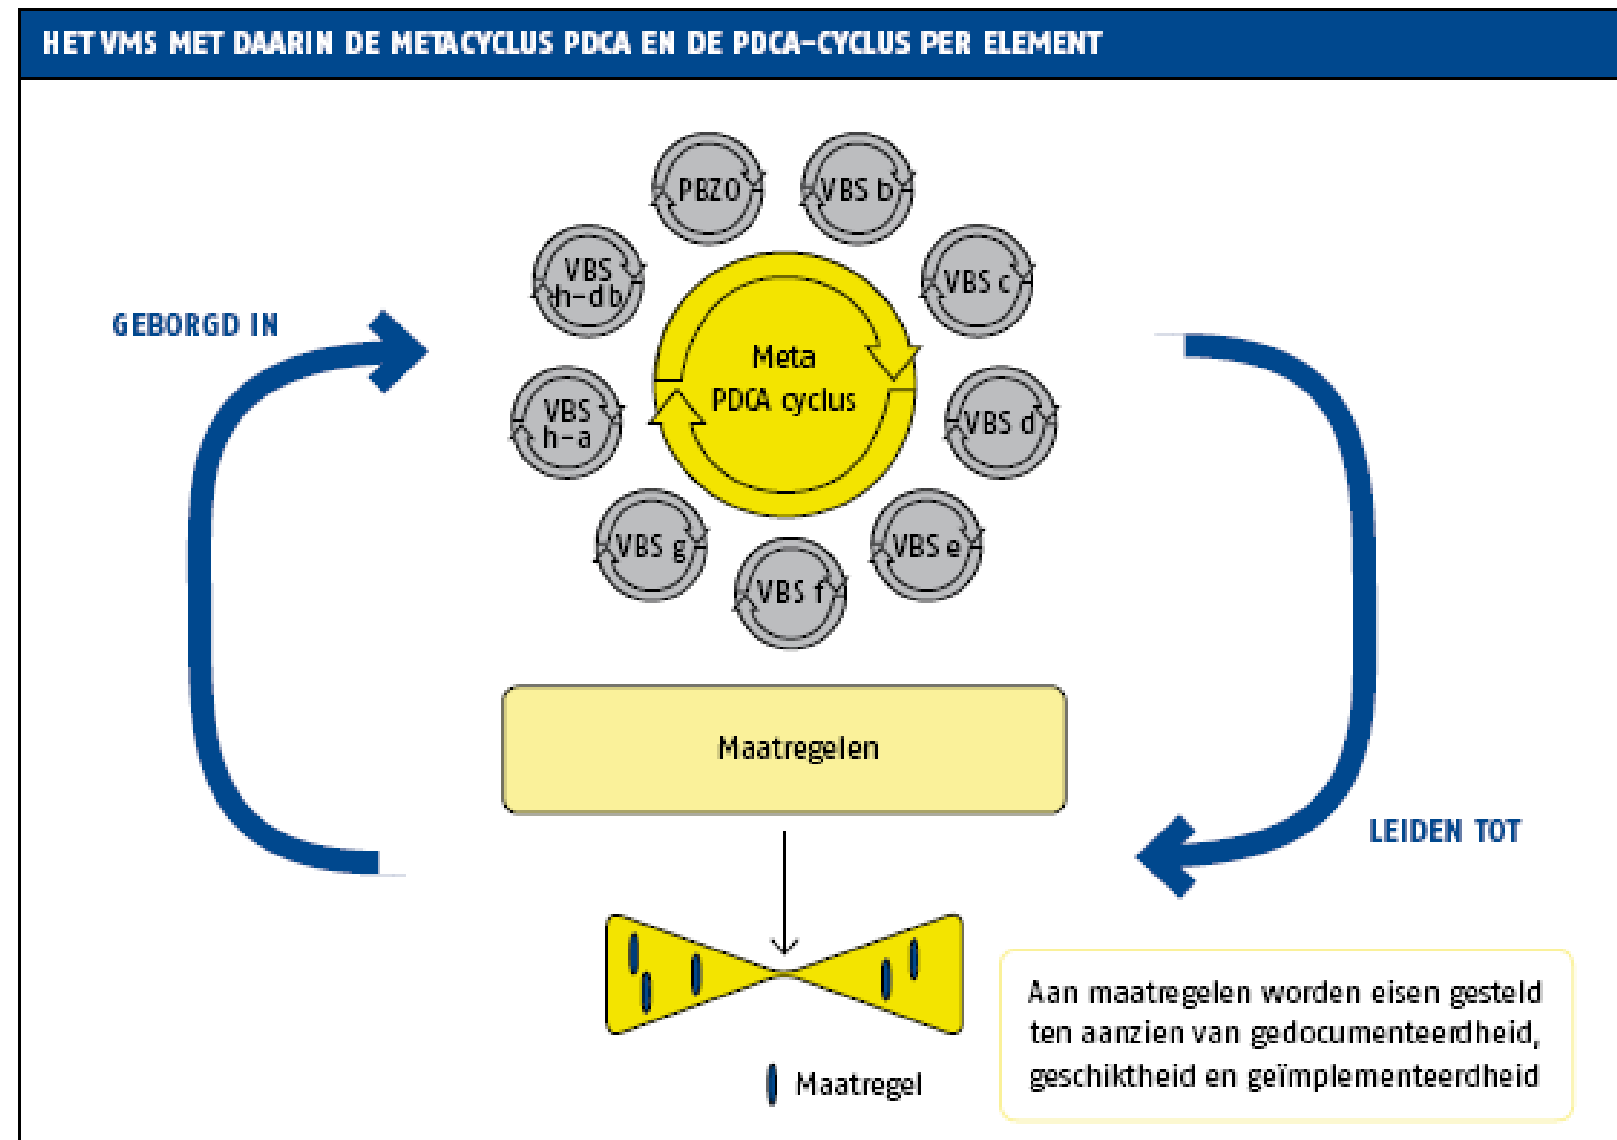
HET VMS MET DAARIN DE METACYCLUS PDCA EN DE PDCA-CYCLUS PER ELEMENT

PBZO

VBS b

VBS h-d b

VBS c

GEBORGD IN

Meta PDCA cyclus

VBS h-a

VBS d

VBS g

VBS e

VBS f

Maatregelen

LEIDEN TOT

Maatregel

Aan maatregelen worden eisen gesteld ten aanzien van gedocumenteerdheid, geschiktheid en geïmplementeerdheid